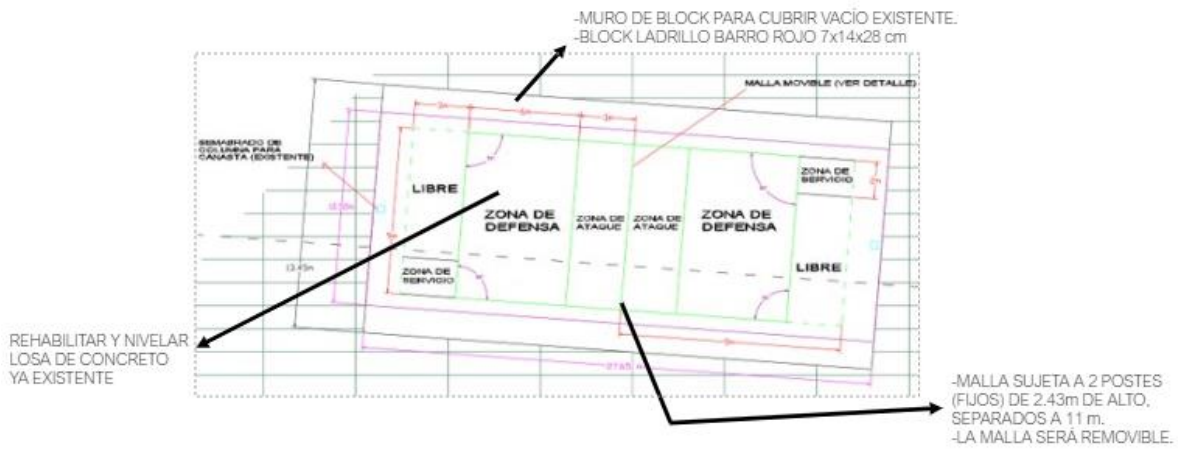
-MURO DE BLOCK PARA CUBRIR VACÍO EXISTENTE.
-BLOCK LADRILLO BARRO ROJO 7x14x28 cm

MALLA MOVIBLE (VER DETALLE)

SEMBRADO DE COLUMNA PARA CANASTA (EXISTENTE)

LIBRE

ZONA DE DEFENSA

ZONA DE ATAQUE

ZONA DE ATAQUE

ZONA DE DEFENSA

ZONA DE SERVICIO

LIBRE

ZONA DE SERVICIO

18.50m

13.45m

27.65 m

REHABILITAR Y NIVELAR LOSA DE CONCRETO YA EXISTENTE

-MALLA SUJETA A 2 POSTES (FIJOS) DE 2.43m DE ALTO, SEPARADOS A 11 m.
-LA MALLA SERÁ REMOVIBLE.